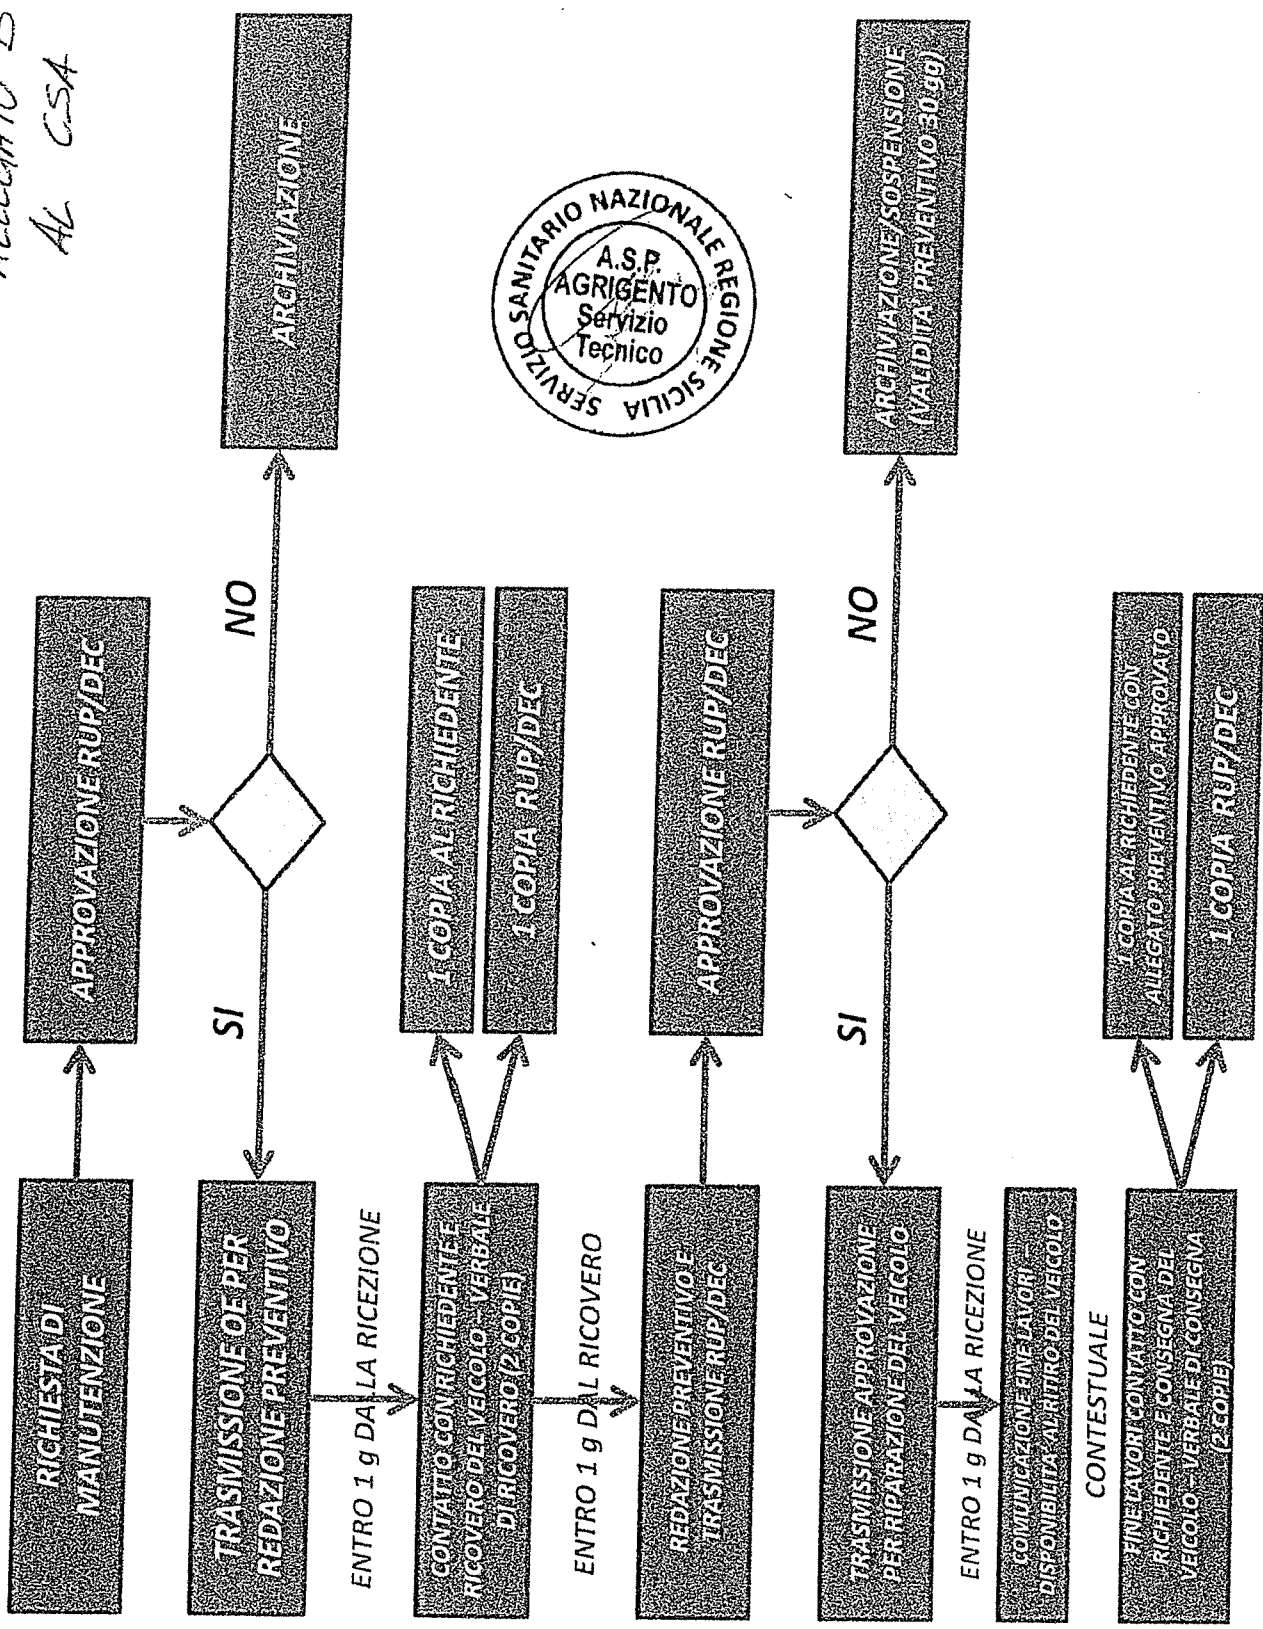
ALLEGATO D
AL CSA

RICHIESTA DI MANUTENZIONE

APPROVAZIONE RUP/DEC

SI

NO

ARCHIVIAZIONE

TRASMISSIONE OE PER REDAZIONE PREVENTIVO

ENTRO 1 g DALLA RICEZIONE

CONTATTO CON RICHIEDENTE E RICOVERO DEL VEICOLO – VERBALE DI RICOVERO (2 COPIE)

1 COPIA AL RICHIEDENTE

1 COPIA RUP/DEC

ENTRO 1 g DAL RICOVERO

REDAZIONE PREVENTIVO E TRASMISSIONE RUP/DEC

APPROVAZIONE RUP/DEC

SI

NO

ARCHIVIAZIONE/SOSPENSIONE (VALIDITA' PREVENTIVO 30 gg)

SERVIZIO SANITARIO NAZIONALE REGIONE SICILIA
A.S.P. AGRIGENTO Servizio Tecnico

TRASMISSIONE APPROVAZIONE PER RIPARAZIONE DEL VEICOLO

ENTRO 1 g DALLA RICEZIONE

COMUNICAZIONE FINE LAVORI – DISPONIBILITA' AL RITIRO DEL VEICOLO

CONTESTUALE

FINE LAVORI CONTATTO CON RICHIEDENTE E CONSEGNA DEL VEICOLO – VERBALE DI CONSEGNA (2 COPIE)

1 COPIA AL RICHIEDENTE CON ALLEGATO PREVENTIVO APPROVATO

1 COPIA RUP/DEC